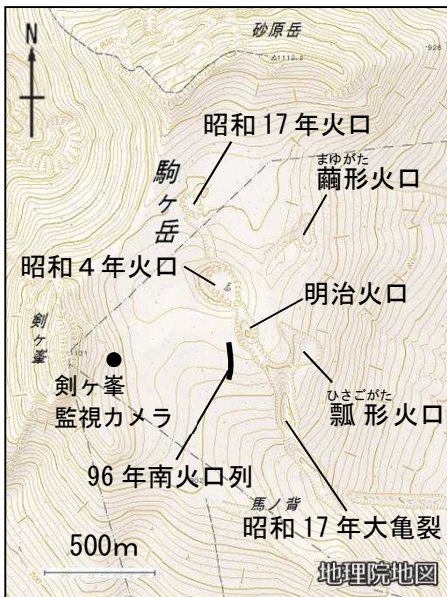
N

砂原岳

△1112.3

926

昭和 17 年火口

まゆがた
繭形火口

駒ヶ岳

昭和 4 年火口

明治火口

剣ヶ峯

1101

剣ヶ峯
監視カメラ

ひさごがた
瓢 形火口

96 年南火口列

馬ノ背

昭和 17 年大亀裂

500m

地理院地図